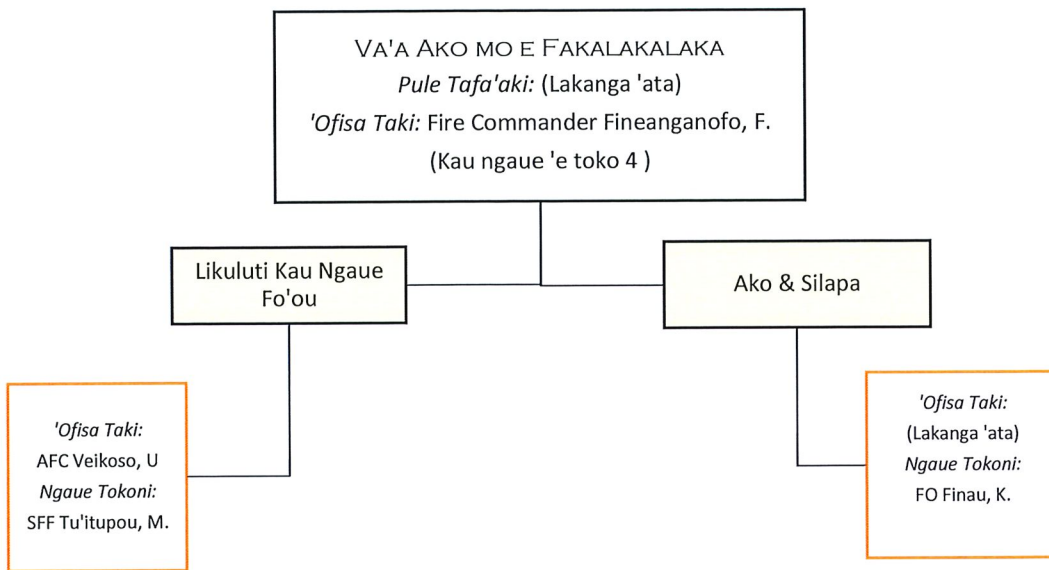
Va'a Ako mo e Fakalakalaka
Pule Tafa'aki: (Lakanga 'ata)
'Ofisa Taki: Fire Commander Fineanganofo, F.
(Kau ngaue 'e toko 4 )

Likuluti Kau Ngaue Fo'ou

Ako & Silapa

'Ofisa Taki:
AFC Veikoso, U
Ngaue Tokoni:
SFF Tu'itupou, M.

'Ofisa Taki:
(Lakanga 'ata)
Ngaue Tokoni:
FO Finau, K.